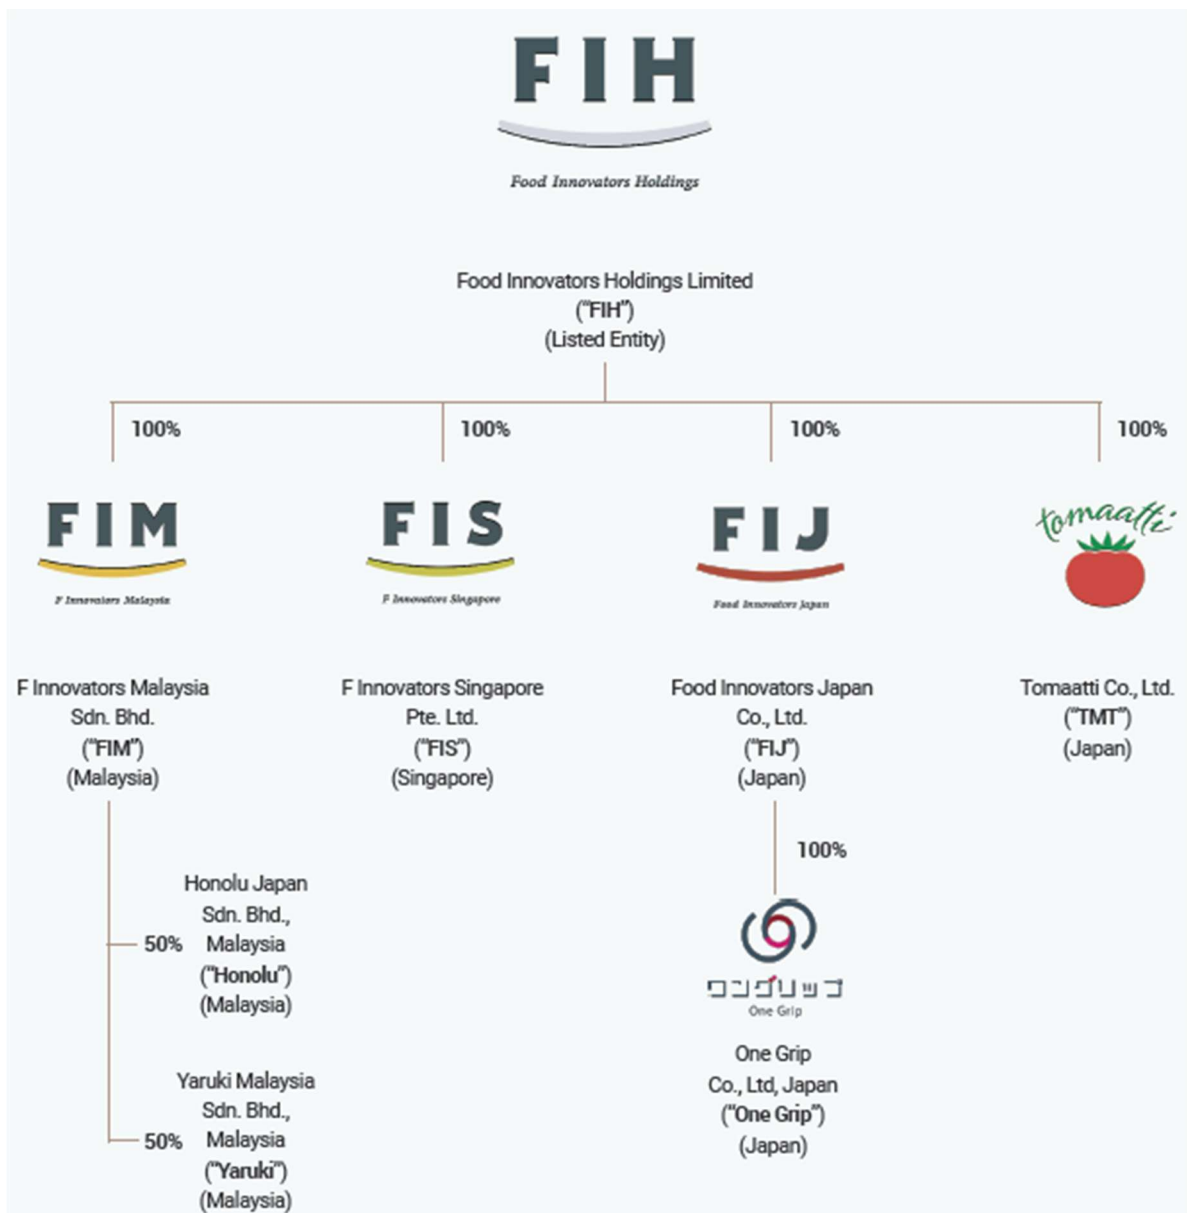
FIH

Food Innovators Holdings

Food Innovators Holdings Limited
("FIH")
(Listed Entity)

100%

100%

100%

100%

FIM

F Innovators Malaysia

FIS

F Innovators Singapore

FIJ

Food Innovators Japan

tomaatti

F Innovators Malaysia Sdn. Bhd. ("FIM") (Malaysia)

F Innovators Singapore Pte. Ltd. ("FIS") (Singapore)

Food Innovators Japan Co., Ltd. ("FIJ") (Japan)

Tomaatti Co., Ltd. ("TMT") (Japan)

50%

Honolu Japan Sdn. Bhd., Malaysia ("Honolu") (Malaysia)

50%

Yaruki Malaysia Sdn. Bhd., Malaysia ("Yaruki") (Malaysia)

100%

ワングリップ
One Grip

One Grip Co., Ltd, Japan ("One Grip") (Japan)